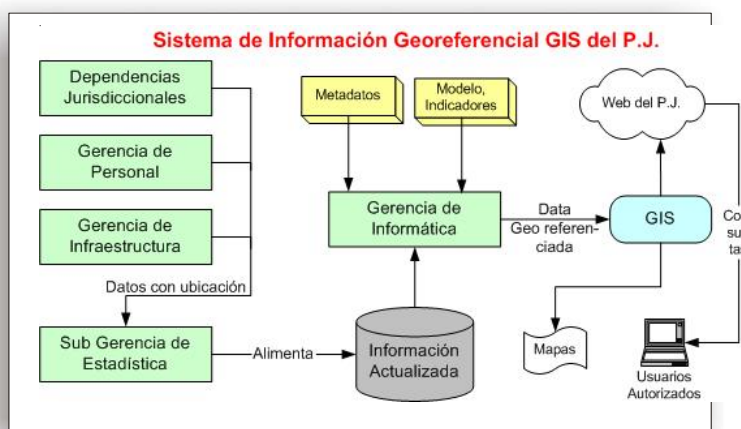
Sistema de Información Georeferencial GIS del P.J.

Dependencias Jurisdiccionales

Gerencia de Personal

Gerencia de Infraestructura

Datos con ubicación

Sub Gerencia de Estadística

Alimenta

Metadatos

Modelo, Indicadores

Gerencia de Informática

Información Actualizada

Data Geo referenciada

Web del P.J.

GIS

Co su ta

Mapas

Usuarios Autorizados